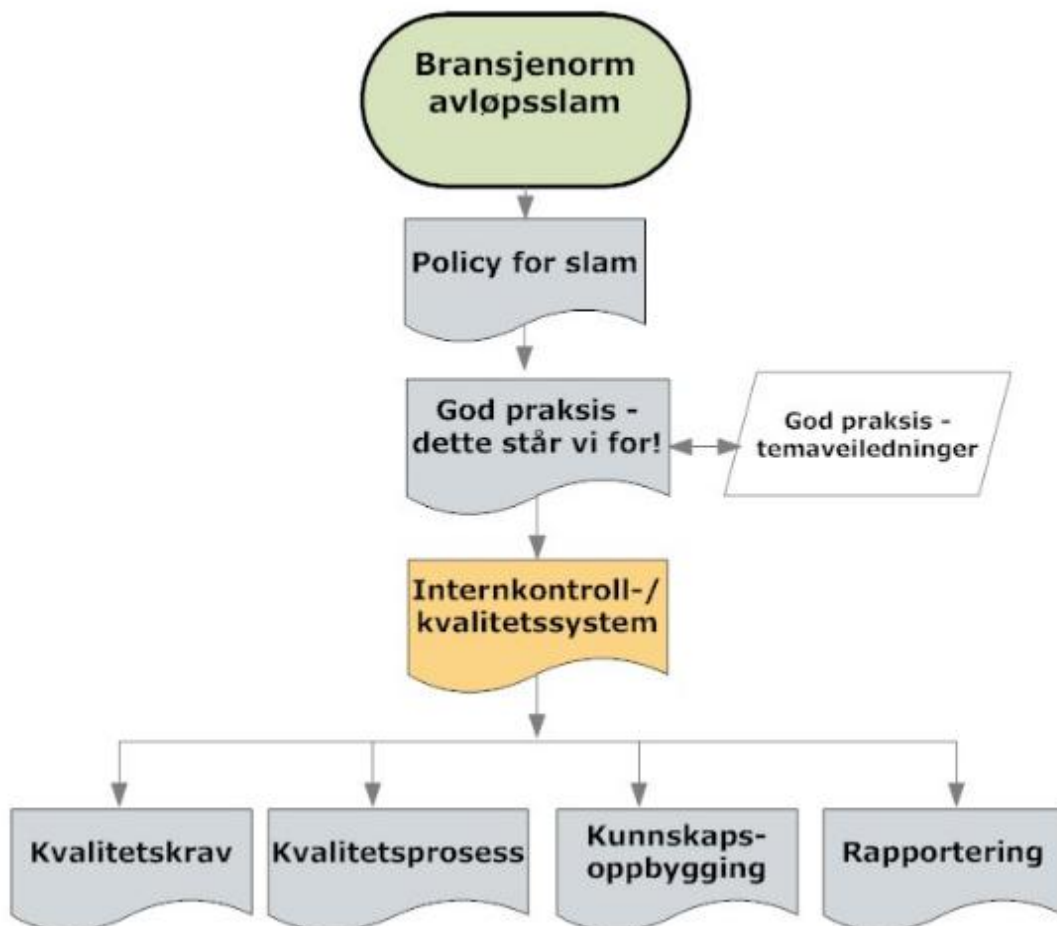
Bransjenorm avløpsslam

Policy for slam

God praksis - dette står vi for!

God praksis - temaveiledninger

Internkontroll-/ kvalitetssystem

Kvalitetskrav

Kvalitetsprosess

Kunnskaps- oppbygging

Rapportering